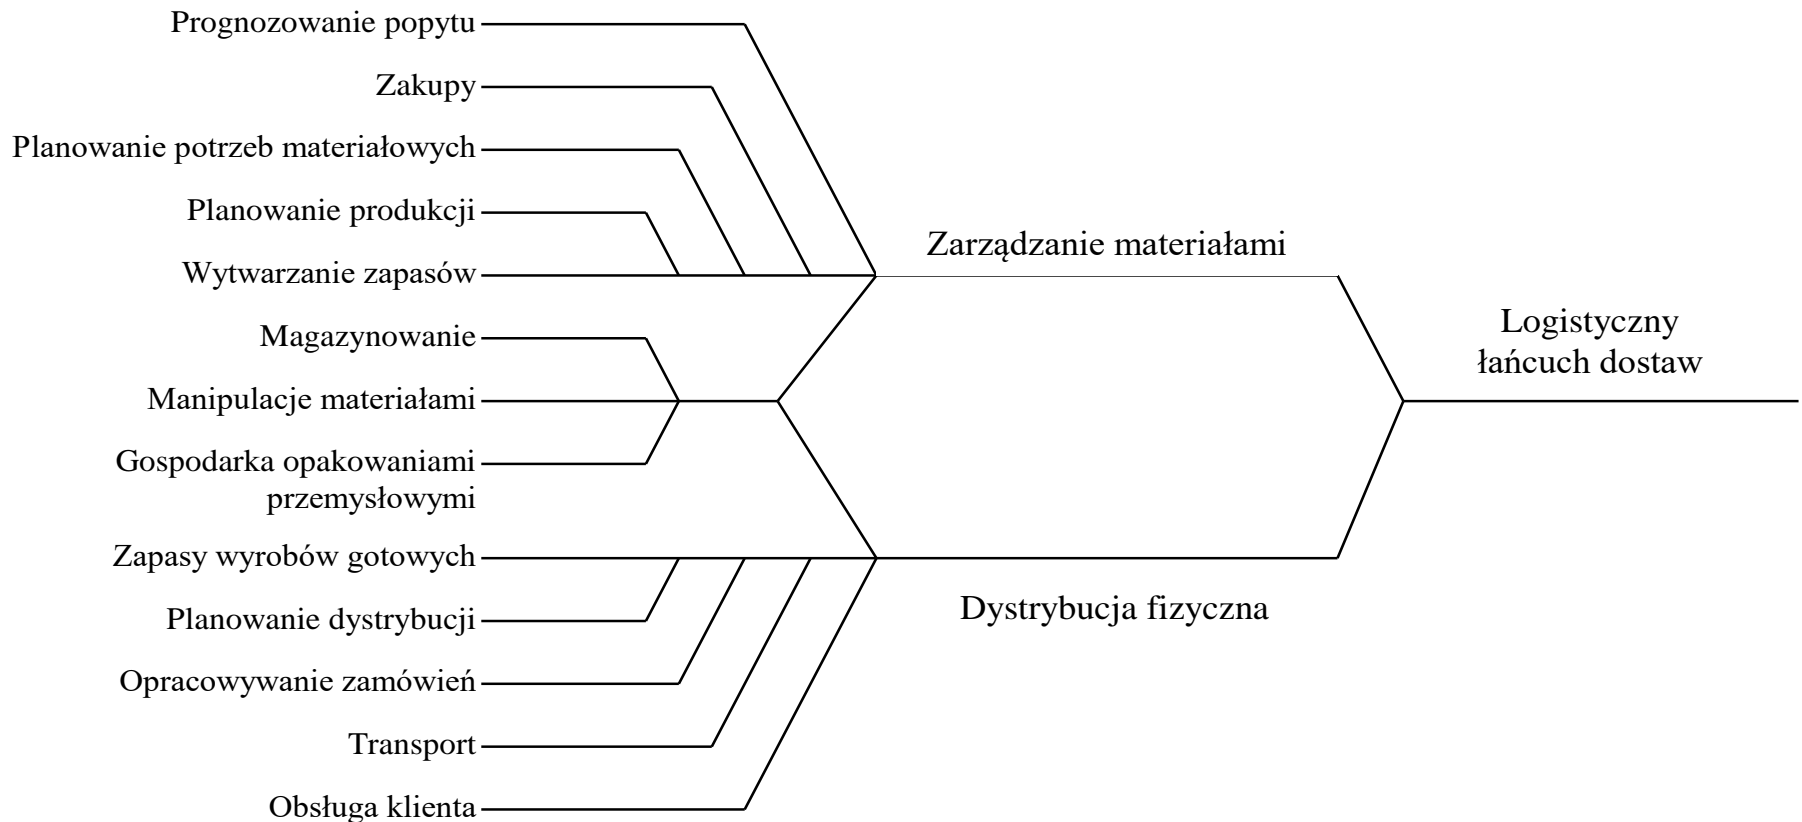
Prognozowanie popytu

Zakupy

Planowanie potrzeb materiałowych

Planowanie produkcji

Wytwarzanie zapasów

Magazynowanie

Manipulacje materiałami

Gospodarka opakowaniami przemysłowymi

Zapasy wyrobów gotowych

Planowanie dystrybucji

Opracowywanie zamówień

Transport

Obsługa klienta

Zarządzanie materiałami

Dystrybucja fizyczna

Logistyczny łańcuch dostaw